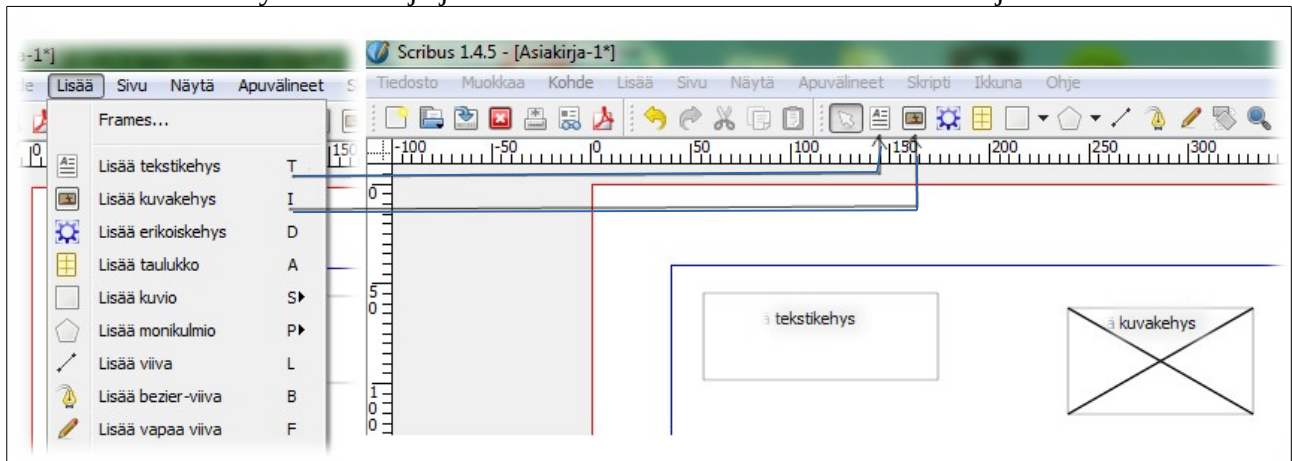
a-1*]

Lisää Sivu Näytä Apuvälineet

Frames...

Lisää tekstikehys T

Lisää kuvakehys I

Lisää erikoiskehys D

Lisää taulukko A

Lisää kuvio S

Lisää monikulmio P

Lisää viiva L

Lisää bezier-viiva B

Lisää vapaa viiva F

Scribus 1.4.5 - [Asiakirja-1*]

Tiedosto Muokkaa Kohde Lisää Sivu Näytä Apuvälineet Skripti Ikkuna Ohje

-100 -50 0 50 100 150 200 250 300

ä tekstikehys

ä kuvakehys